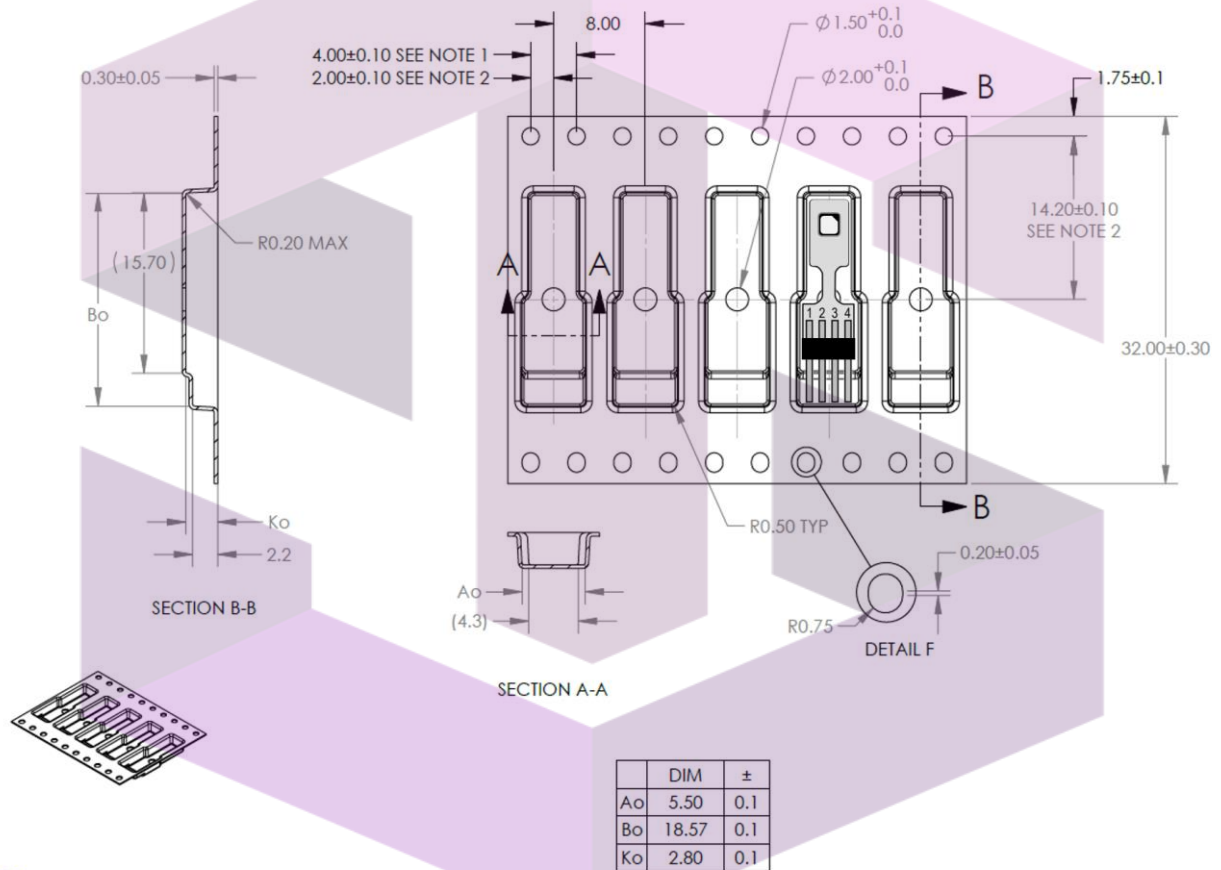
8.00
4.00±0.10 SEE NOTE 1
2.00±0.10 SEE NOTE 2
$\phi 1.50^{+0.1}_{0.0}$
$\phi 2.00^{+0.1}_{0.0}$
B
1.75±0.1
0.30±0.05
R0.20 MAX
(15.70)
Bo
A
A
14.20±0.10 SEE NOTE 2
1 2 3 4
32.00±0.30
B
Ko
2.2
R0.50 TYP
0.20±0.05
Ao
(4.3)
R0.75
DETAIL F
SECTION B-B
SECTION A-A

| | DIM | ± |
|---|---|---|
| Ao | 5.50 | 0.1 |
| Bo | 18.57 | 0.1 |
| Ko | 2.80 | 0.1 |